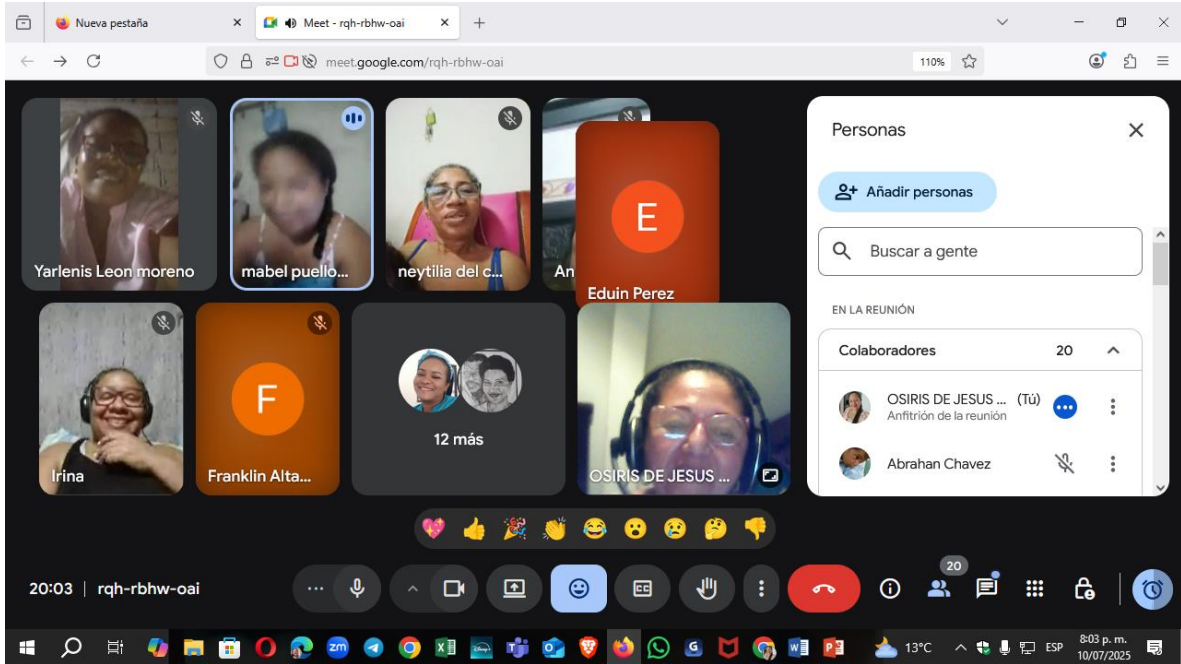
Nueva pestaña

Meet - rqh-rbhw-oai

meet.google.com/rqh-rbhw-oai

110%

Yarlenis Leon moreno

mabel puello...

neytilia del c...

An

E

Eduin Perez

Irina

F

Franklin Alta...

12 más

OSIRIS DE JESUS ...

Personas

Añadir personas

Buscar a gente

EN LA REUNIÓN

Colaboradores 20

OSIRIS DE JESUS ... (Tú)
Anfitrión de la reunión

Abrahan Chavez

20:03 | rqh-rbhw-oai

20

13°C ESP 8:03 p. m. 10/07/2025